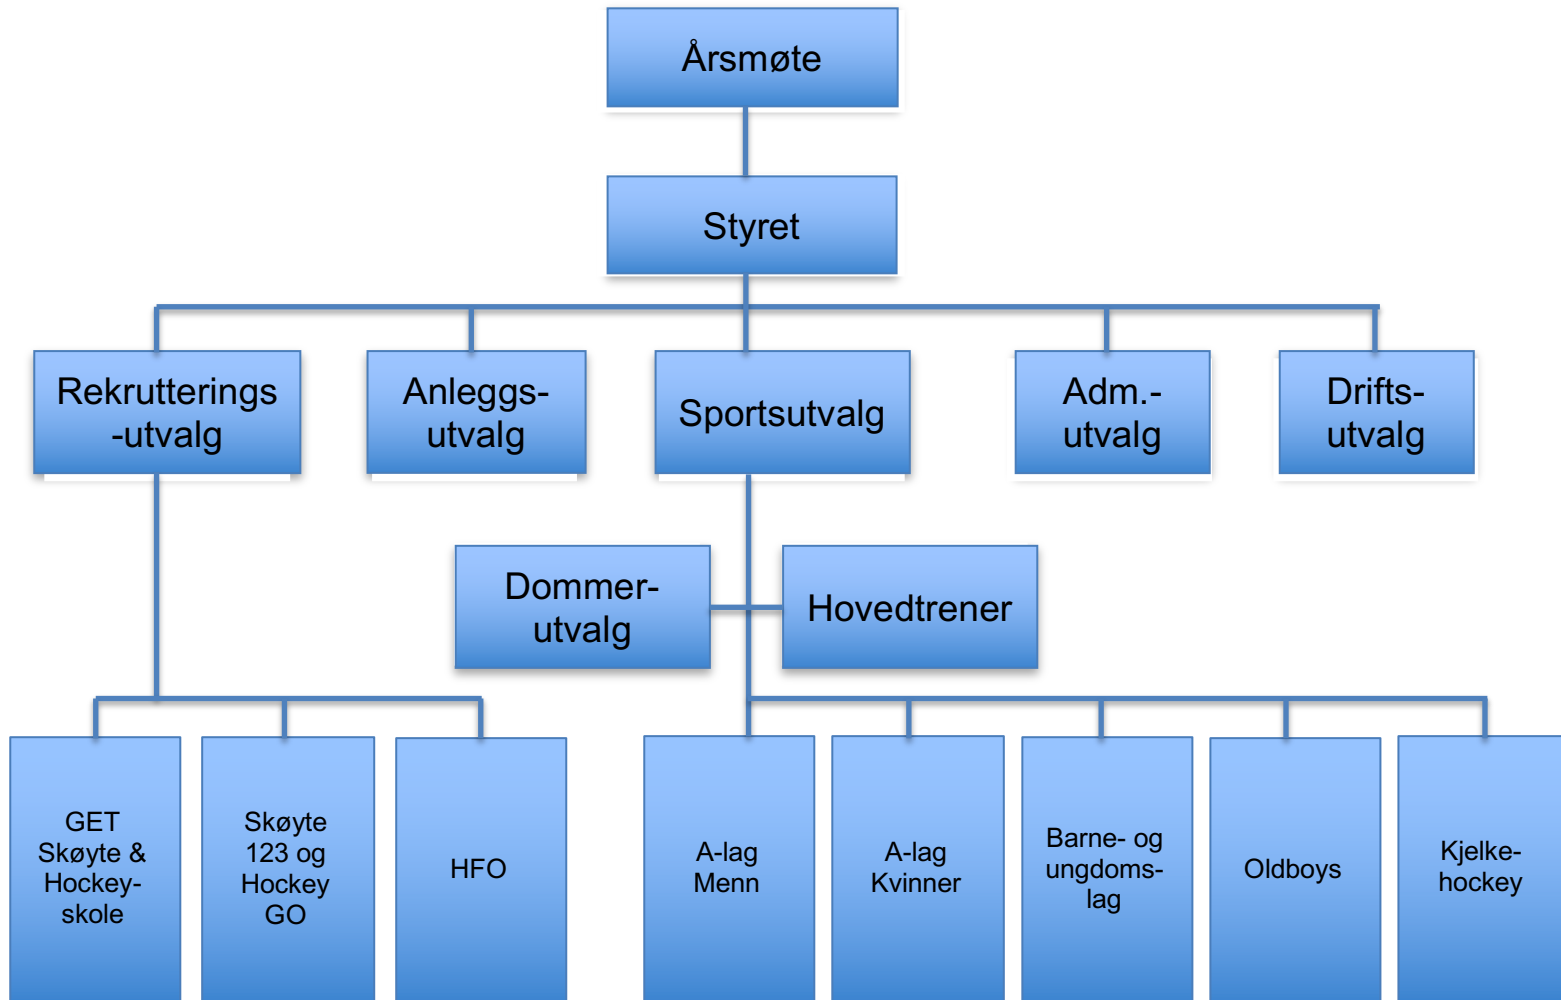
Årsmøte

Styret

Rekrutterings -utvalg

Anleggs-utvalg

Sportsutvalg

Adm.-utvalg

Drifts-utvalg

Dommer-utvalg

Hovedtrener

GET Skøyte & Hockey-skole

Skøyte 123 og Hockey GO

HFO

A-lag Menn

A-lag Kvinner

Barne- og ungdoms-lag

Oldboys

Kjelke-hockey